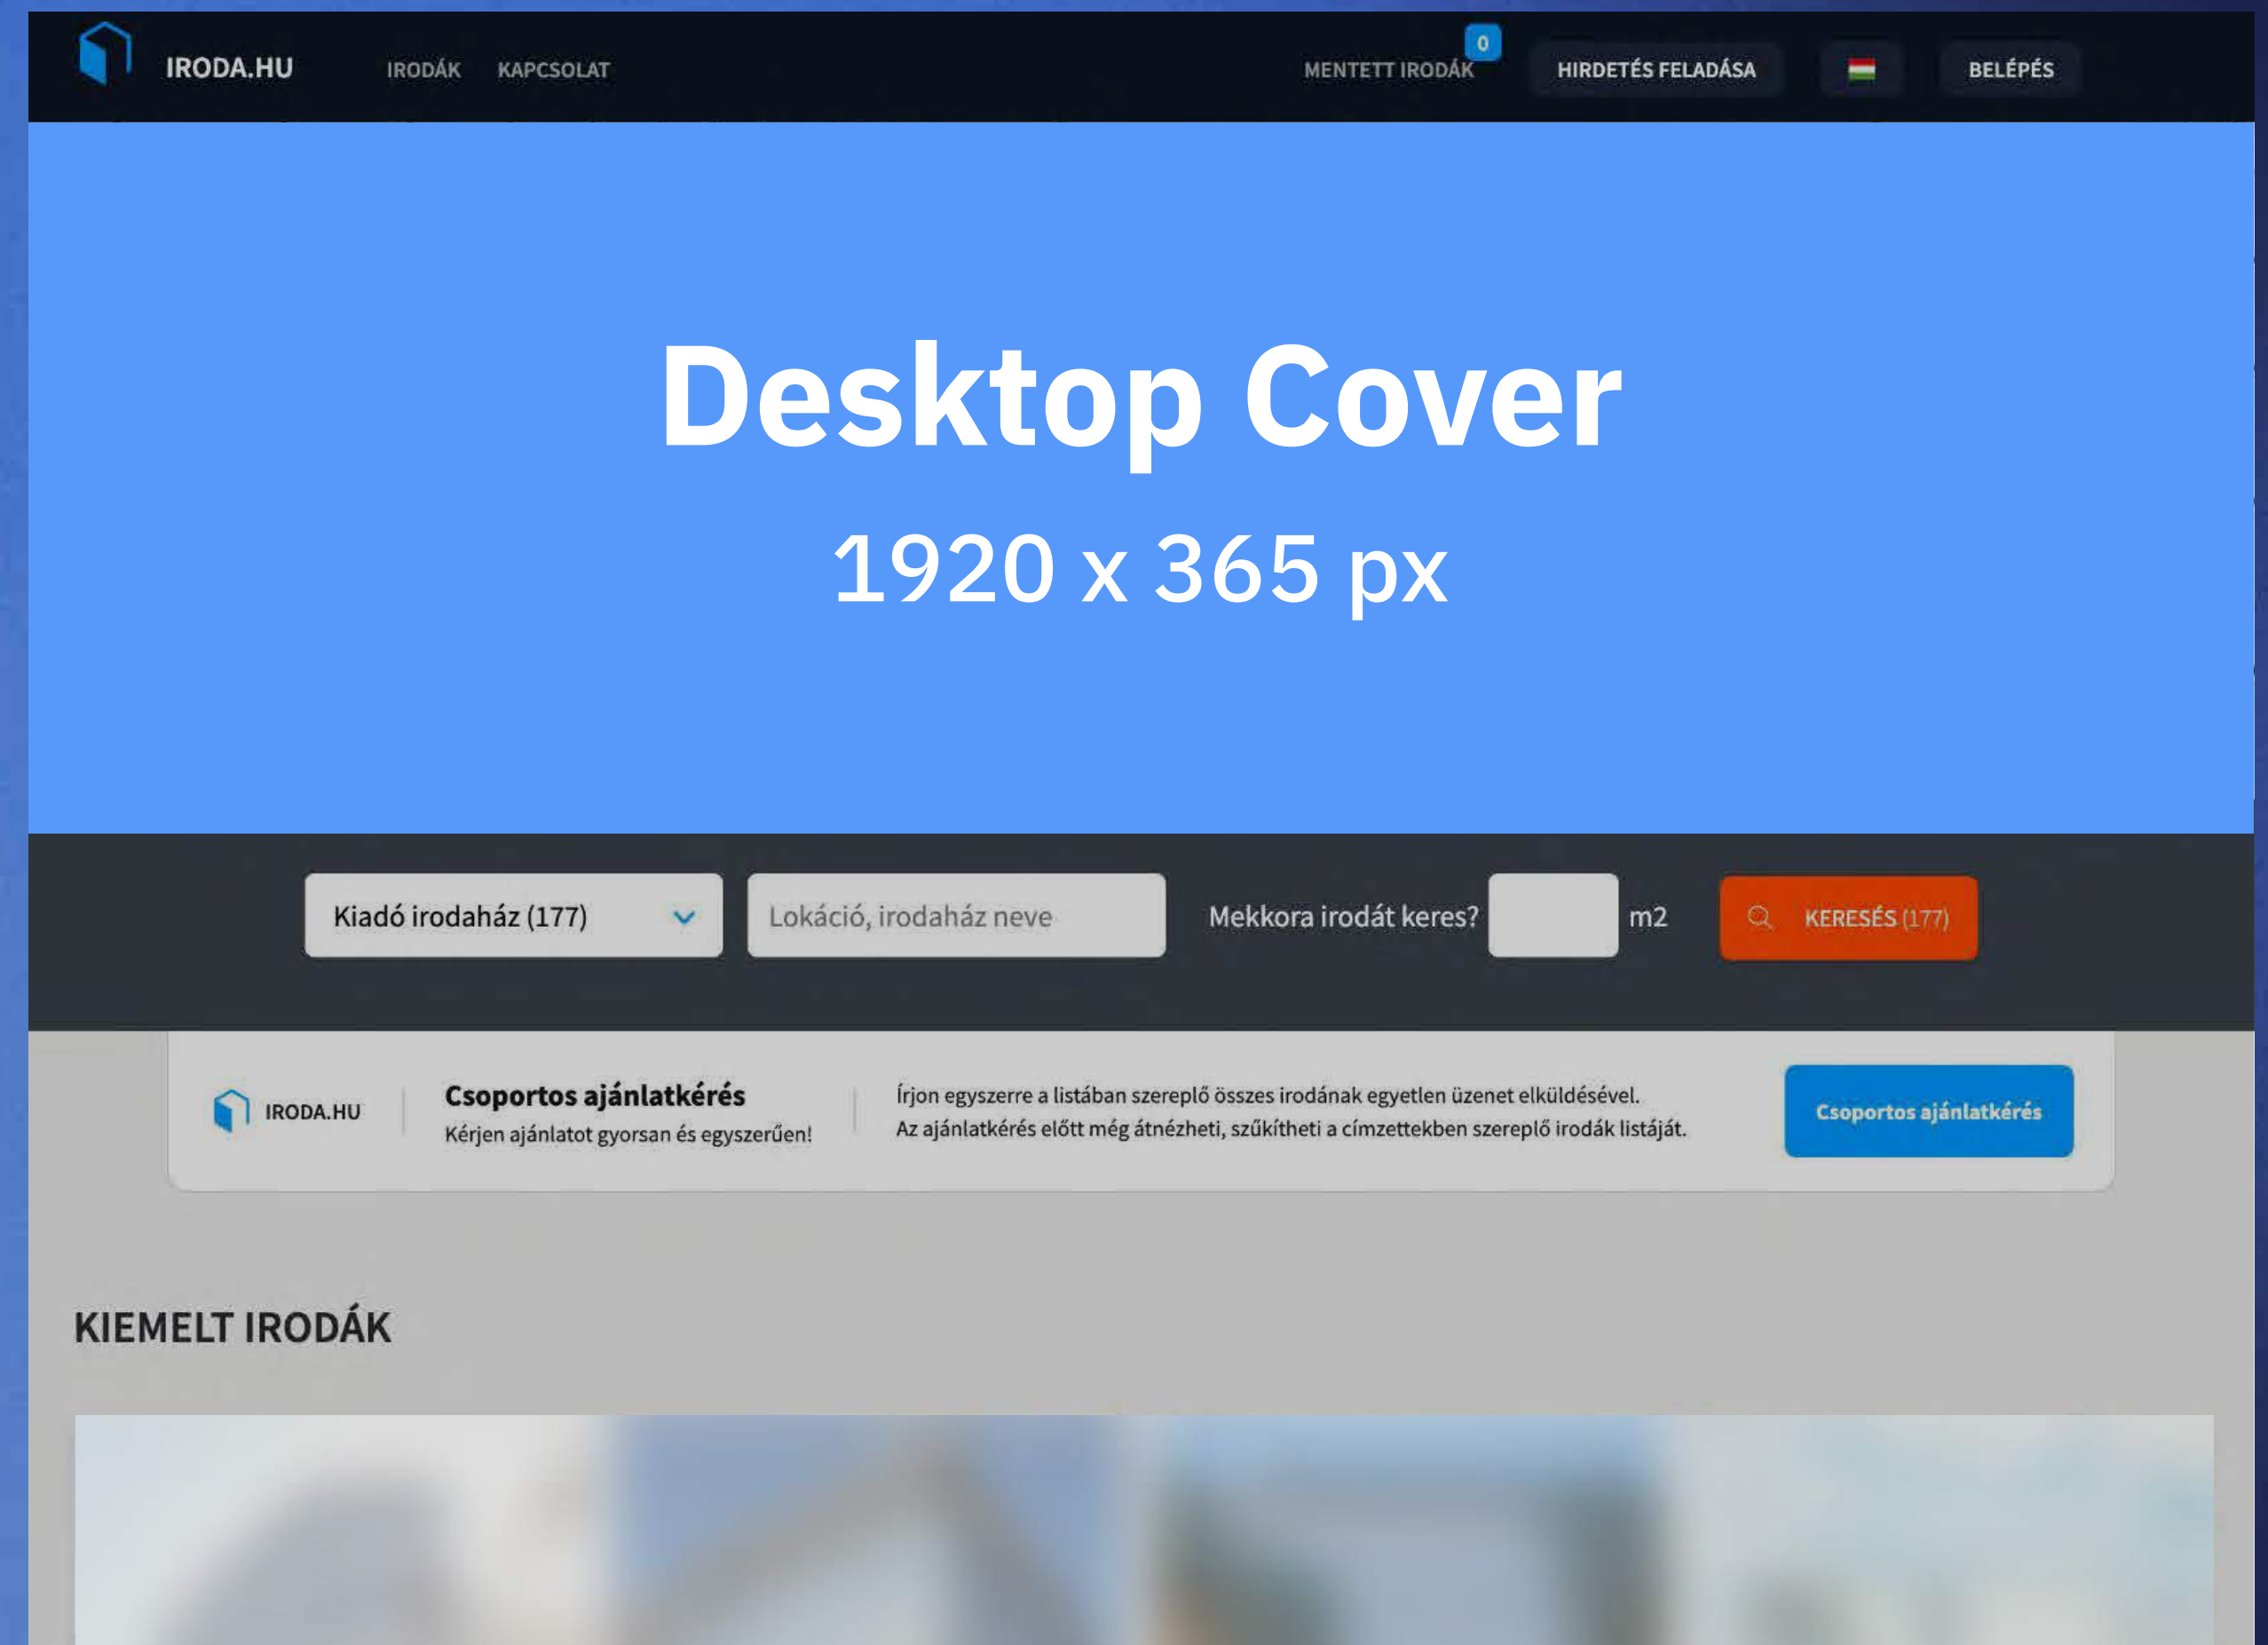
IRODA.HU IRODÁK KAPCSOLAT MENTETT IRODÁK 0 HIRDETÉS FELADÁSA BELÉPÉS

Desktop Cover

1920 x 365 px

Kiadó irodaház (177)

Lokáció, irodaház neve

Mekkora irodát keres? m2

KERESÉS (177)

IRODA.HU

Csoportos ajánlatkérés

Kérjen ajánlatot gyorsan és egyszerűen!

Írjon egyszerre a listában szereplő összes irodának egyetlen üzenet elküldésével.
Az ajánlatkérés előtt még átnézheti, szűkítheti a címzettekben szereplő irodák listáját.

Csoportos ajánlatkérés

KIEMELT IRODÁK